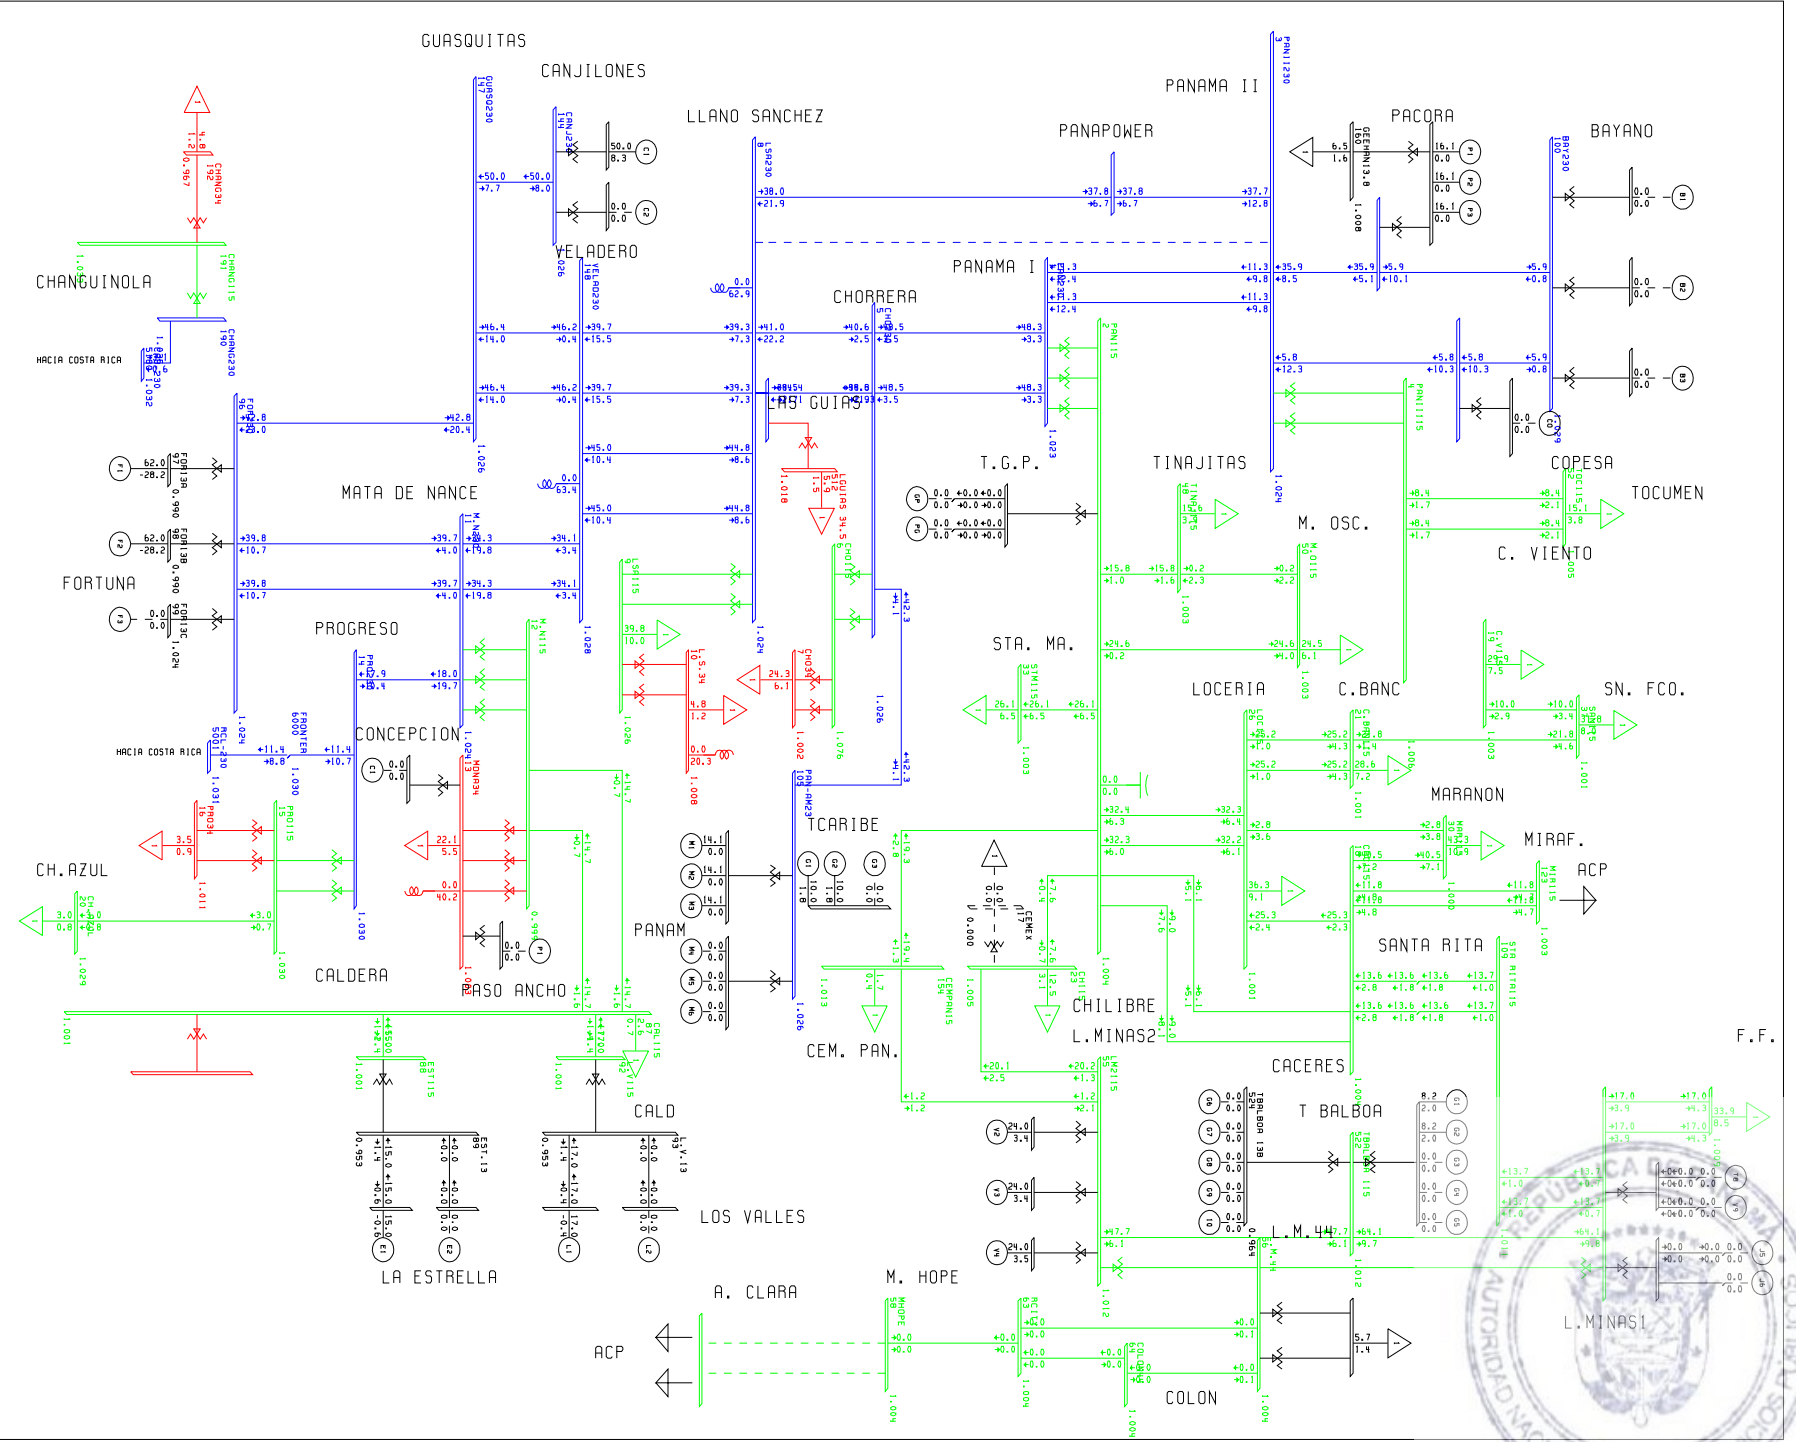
GUASQUITAS
CANJILONES
LLANO SANCHEZ
PANAMA II
PANAPOWER
PACORA
BAYANO
CHANGUINOLA
VELADERO
PANAMA I
CHORRERA
HACIA COSTA RICA
LAS GUIAS
T.G.P.
TINAJITAS
COPESA
TOCUMEN
MATA DE NANCE
M. OSC.
C. VIENTO
FORTUNA
PROGRESO
STA. MA.
LOCERIA
C.BANC
SN. FCO.
HACIA COSTA RICA
CONCEPCION
TCARIBE
MARANON
MIRAF.
ACP
CH.AZUL
PANAM
SANTA RITA
CALDERA
PASO ANCHO
CHILIBRE
L.MINAS2
F.F.
CEM. PAN.
CACERES
CALD
T BALBOA
LOS VALLES
L.M.44
LA ESTRELLA
A. CLARA
M. HOPE
L.MINAS1
ACP
COLON